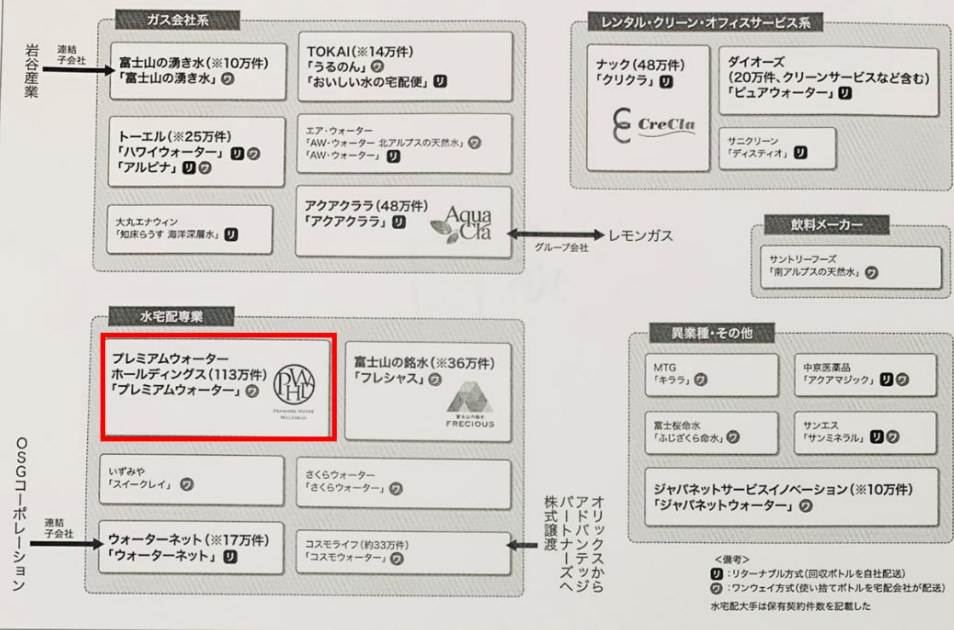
ガス会社系

岩谷産業

連結子会社

富士山の湧き水(※10万件)
「富士山の湧き水」ワ

TOKAI(※14万件)
「うるのん」ワ
「おいしい水の宅配便」リ

トーエル(※25万件)
「ハワイウォーター」リワ
「アルピナ」リワ

エア・ウォーター
「AW・ウォーター 北アルプスの天然水」ワ
「AW・ウォーター」リ

大丸エナウィン
「知床らうす 海洋深層水」リ

アクアクララ(48万件)
「アクアクララ」リ

Aqua Cla

グループ会社

レモンガス

レンタル・クリーン・オフィスサービス系

ナック(48万件)
「クリクラ」リ

CreCla

ダイオーズ
(20万件、クリーンサービスなど含む)
「ピュアウォーター」リ

サニクリーン
「ディスティオ」リ

飲料メーカー

サントリーフーズ
「南アルプスの天然水」ワ

水宅配専業

プレミアムウォーター
ホールディングス(113万件)
「プレミアムウォーター」ワ

PWHD
PREMIUM WATER HOLDINGS

富士山の銘水(※36万件)
「フレシャス」ワ

富士山の銘水
FRECIOUS

いずみや
「スイークレイ」ワ

さくらウォーター
「さくらウォーター」ワ

OSGコーポレーション

連結子会社

ウォーターネット(※17万件)
「ウォーターネット」リ

コスモライフ(約33万件)
「コスモウォーター」ワ

オリックスから
アドバンテッジ
パートナーズへ
株式譲渡

異業種・その他

MTG
「キララ」ワ

中京医薬品
「アクアマジック」リワ

富士桜命水
「ふじざくら命水」ワ

サンエス
「サンミネラル」リワ

ジャパネットサービスイノベーション(※10万件)
「ジャパネットウォーター」ワ

<備考>
リ:リターナブル方式(回収ボトルを自社配送)
ワ:ワンウェイ方式(使い捨てボトルを宅配会社が配送)
水宅配大手は保有契約件数を記載した